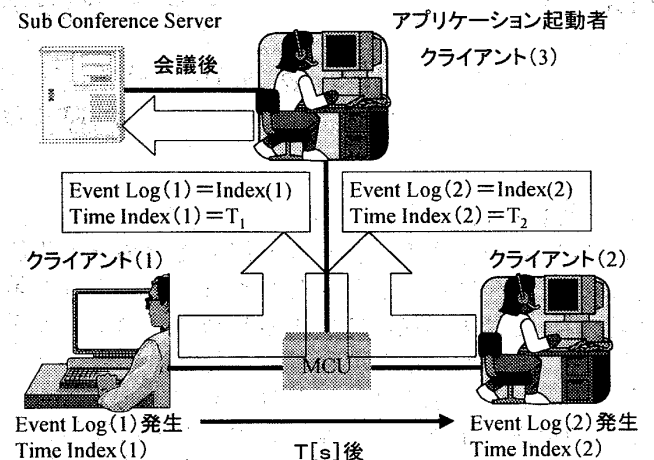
Sub Conference Server

アプリケーション起動者
クライアント(3)

会議後

Event Log(1)＝Index(1)
Time Index(1)＝$T_1$

Event Log(2)＝Index(2)
Time Index(2)＝$T_2$

クライアント(1)

クライアント(2)

MCU

Event Log(1)発生
Time Index(1)

T[s]後

Event Log(2)発生
Time Index(2)